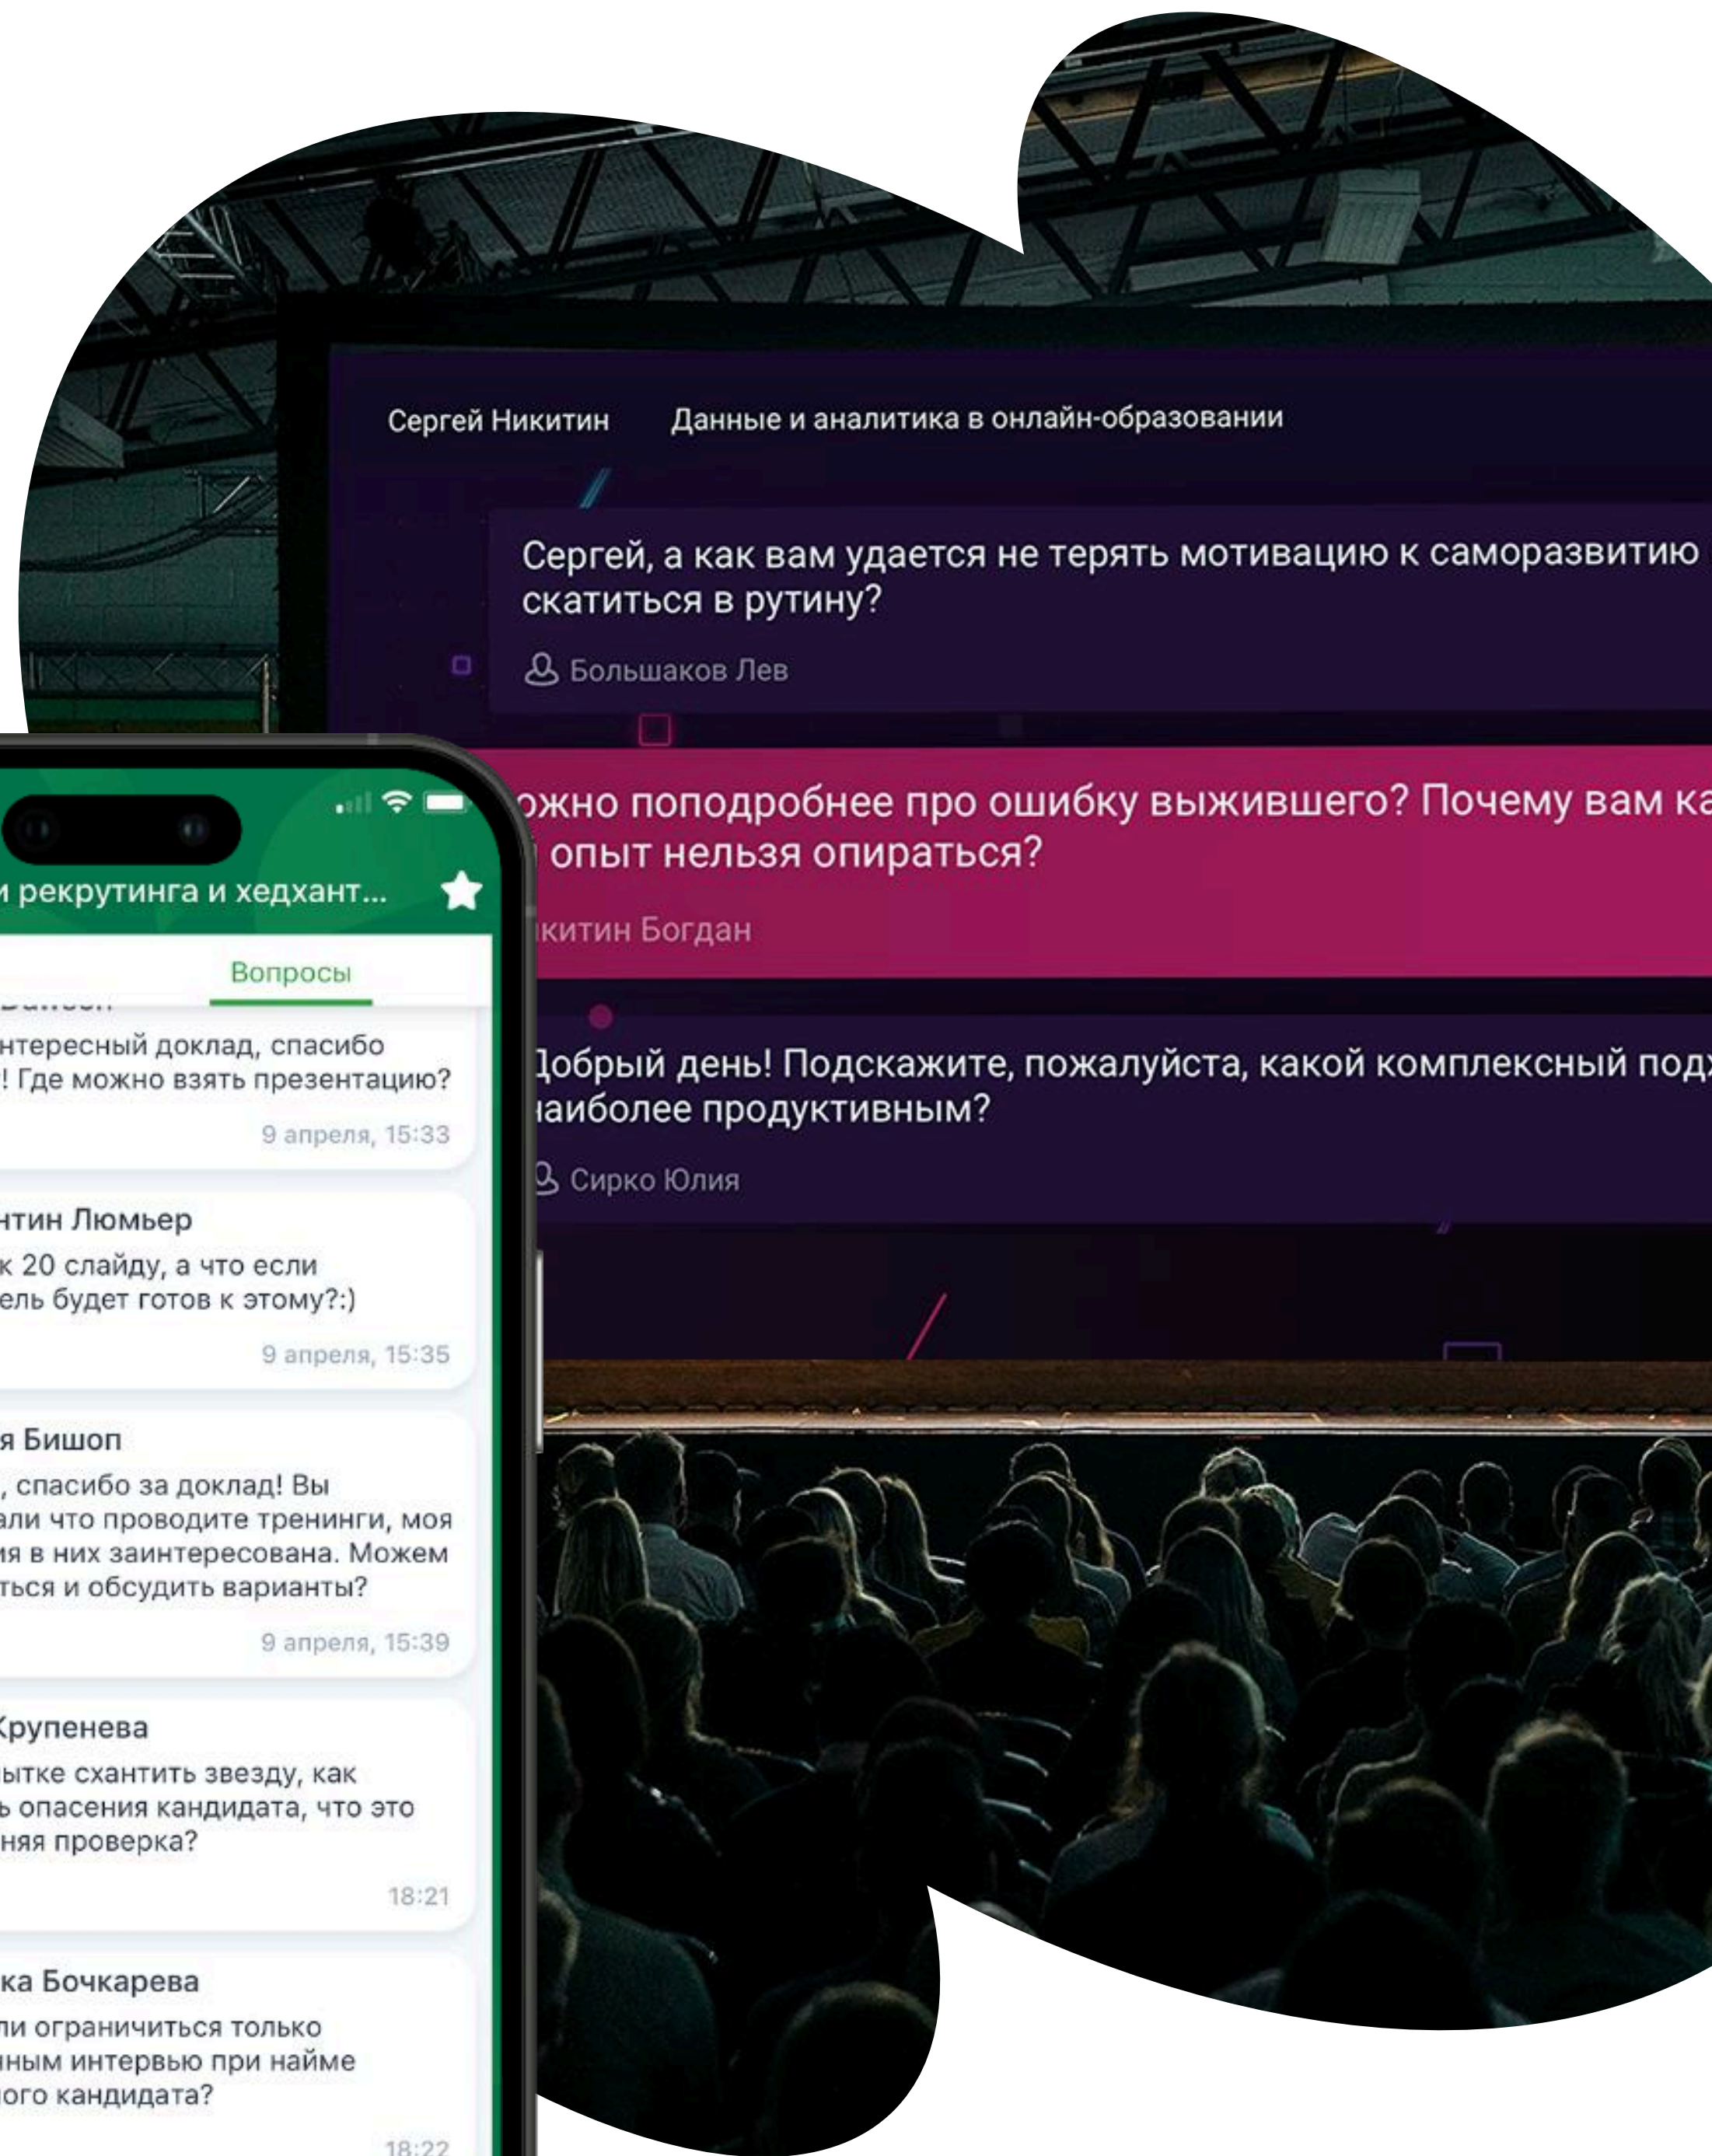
Сергей Никитин Данные и аналитика в онлайн-образовании

Сергей, а как вам удается не терять мотивацию к саморазвитию скатиться в рутину?

Большаков Лев

ожно поподробнее про ошибку выжившего? Почему вам ка опыт нельзя опираться?

китин Богдан

Добрый день! Подскажите, пожалуйста, какой комплексный подх наиболее продуктивным?

Сирко Юлия

и рекрутинга и хедхант...

Вопросы

нтересный доклад, спасибо ! Где можно взять презентацию?

9 апреля, 15:33

нтин Люмьер

к 20 слайду, а что если ель будет готов к этому?:)

9 апреля, 15:35

я Бишоп

, спасибо за доклад! Вы али что проводите тренинги, моя ия в них заинтересована. Можем ться и обсудить варианты?

9 апреля, 15:39

Крупенева

ытке схантить звезду, как ь опасения кандидата, что это няя проверка?

18:21

ка Бочкарева

ли ограничиться только ным интервью при найме ого кандидата?

18:22